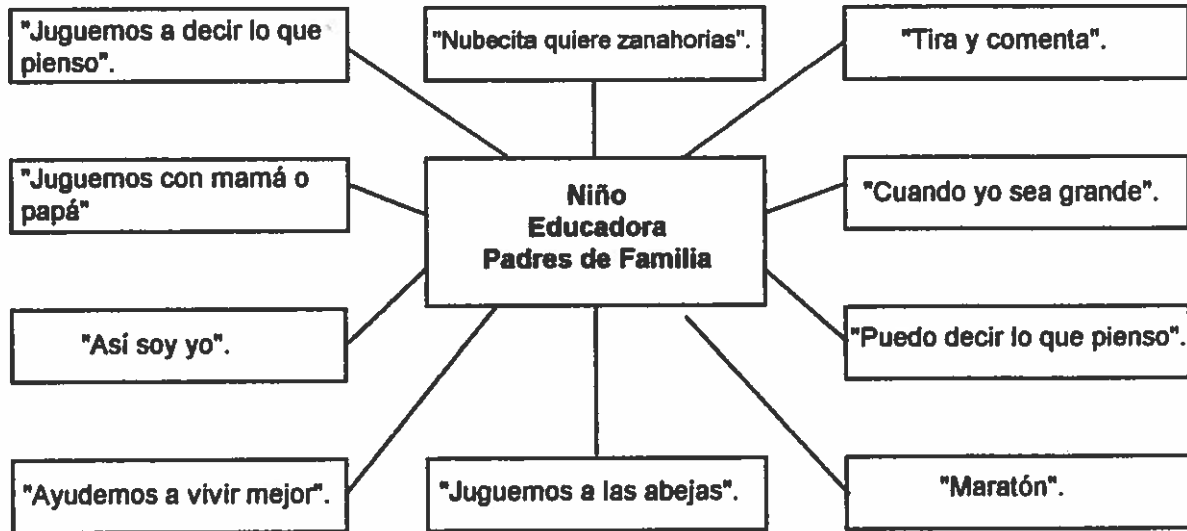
"Juguemos a decir lo que pienso".

"Nubecita quiere zanahorias".

"Tira y comenta".

"Juguemos con mamá o papá"

Niño
Educadora
Padres de Familia

"Cuando yo sea grande".

"Así soy yo".

"Puedo decir lo que pienso".

"Ayudemos a vivir mejor".

"Juguemos a las abejas".

"Maratón".